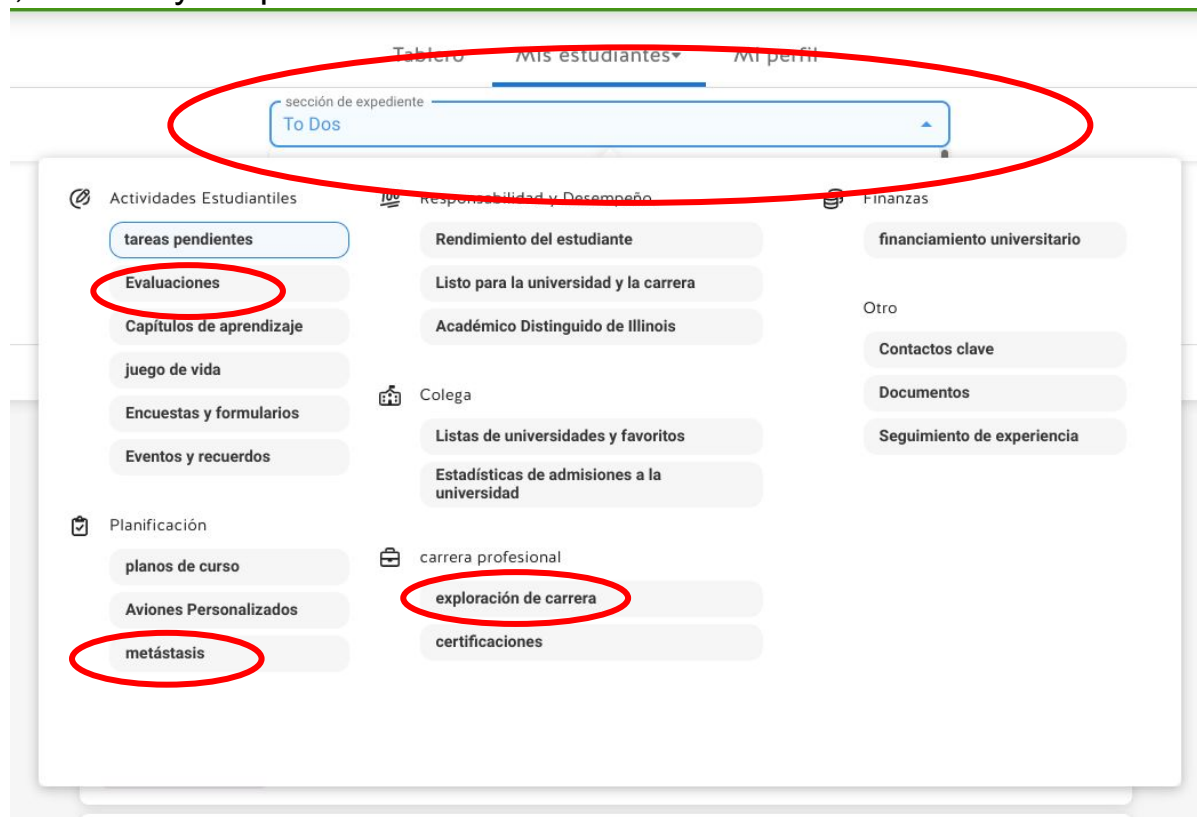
Tablero Mis estudiantes Mi perfil

sección de expediente
To Dos

Actividades Estudiantiles
tareas pendientes
Evaluaciones
Capítulos de aprendizaje
juego de vida
Encuestas y formularios
Eventos y recuerdos

Planificación
planos de curso
Aviones Personalizados
metástasis

Responsabilidad y Desempeño
Rendimiento del estudiante
Listo para la universidad y la carrera
Académico Distinguido de Illinois

Colega
Listas de universidades y favoritos
Estadísticas de admisiones a la universidad

carrera profesional
exploración de carrera
certificaciones

Finanzas
financiamiento universitario

Otro
Contactos clave
Documentos
Seguimiento de experiencia